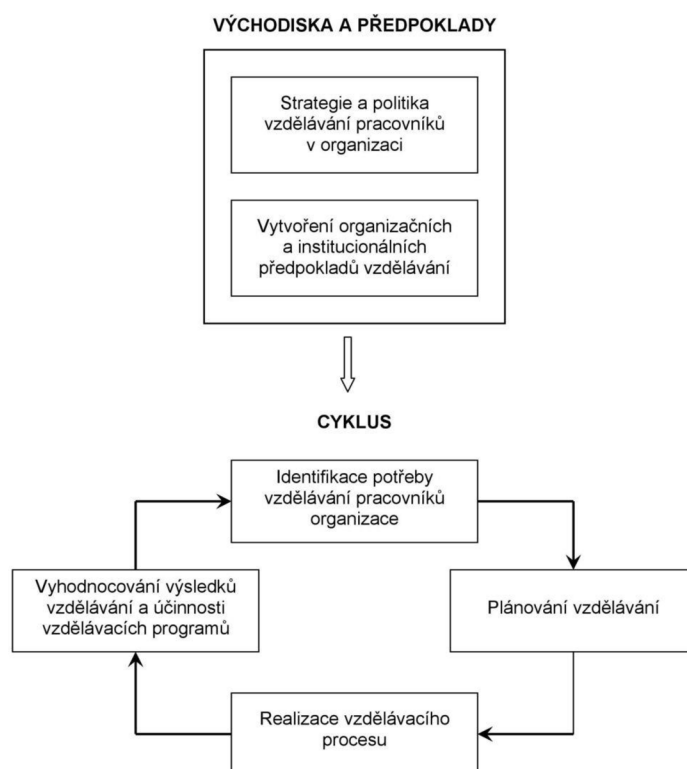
VÝCHODISKA A PŘEDPOKLADY

Strategie a politika vzdělávání pracovníků v organizaci

Vytvoření organizačních a institucionálních předpokladů vzdělávání

CYKLUS

Identifikace potřeby vzdělávání pracovníků organizace

Vyhodnocování výsledků vzdělávání a účinnosti vzdělávacích programů

Plánování vzdělávání

Realizace vzdělávacího procesu